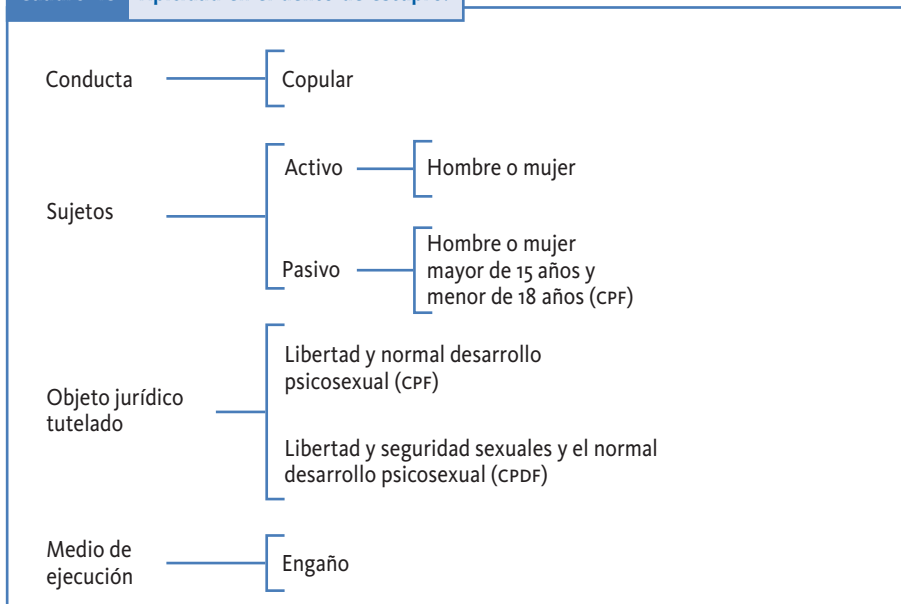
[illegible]

Conducta

Copular

Sujetos

Activo

Hombre o mujer

Pasivo

Hombre o mujer mayor de 15 años y menor de 18 años (CPF)

Objeto jurídico tutelado

Libertad y normal desarrollo psicosexual (CPF)

Libertad y seguridad sexuales y el normal desarrollo psicosexual (CPDF)

Medio de ejecución

Engaño